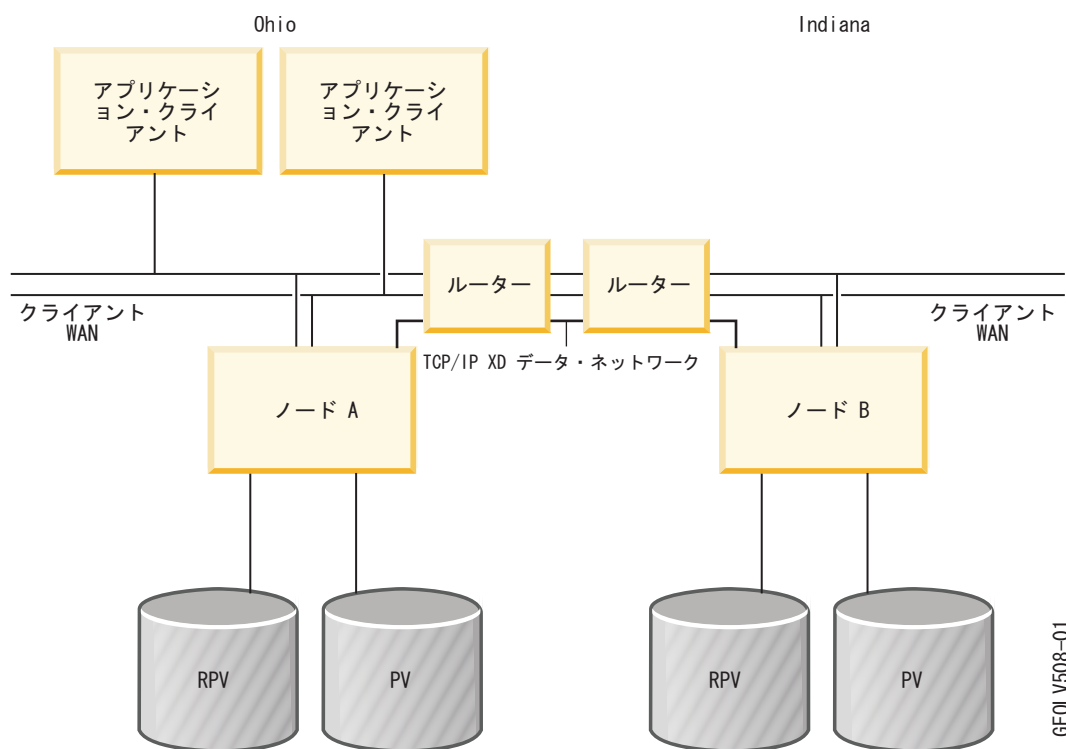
Ohio

Indiana

アプリケーション・クライアント

アプリケーション・クライアント

ルーター

ルーター

クライアント WAN

クライアント WAN

TCP/IP XD データ・ネットワーク

ノード A

ノード B

RPV

PV

RPV

PV

GEOLV508-01